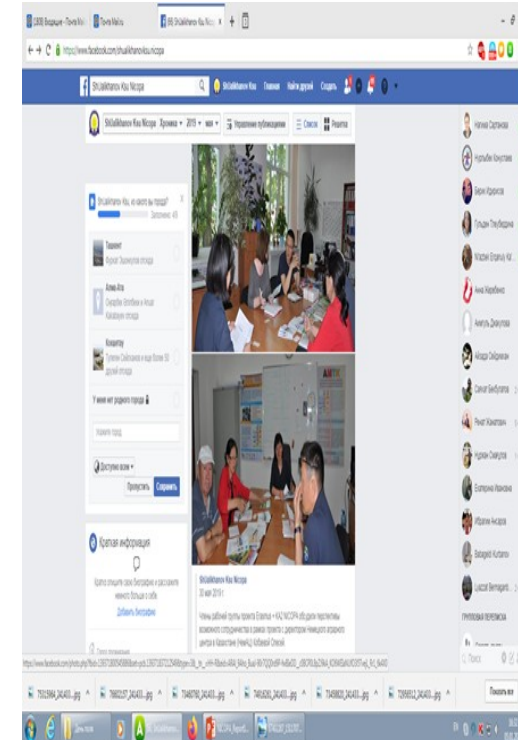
(308) Входящие - Почта Mail | Почта Mail.ru | (9) ShUalikhanov Kaz Nicopa | +

https://www.facebook.com/shualikhanov.kaz.nicopa

ShUalikhanov Kaz Nicopa | ShUalikhanov Kaz | Главная | Найти друзей | Создать

ShUalikhanov Kaz Nicopa | Хроника | 2019 | май | Управление публикациями | Список | Реакции

ShUalikhanov Kaz, из какого вы города?
Заполнено: 4/5

Ташкент
Бывший Знакомые города

Алма-Ата
Ондабек Болатбек и Айша Кахарқызы отсюда

Кокшетау
Талапин Сайлаувиа и еще более 50 друзей отсюда

У меня нет родного города

Укажите город

Доступно всем
Пропустить | Сохранить

Краткая информация

Кратко опишите свою биографию и расскажите немного больше о себе
Добавить биографию

ShUalikhanov Kaz Nicopa
30 мая 2019 г.

Члены рабочей группы проекта Erasmus + KAZ NICOPA обсудили перспективы возможного сотрудничества в рамках проекта с директором Немецкого аграрного центра в Казахстане (НеАЦ) Кобланой Олесей.

Наталья Сарсенова
Нурсыбек Кокуспаев
Берик Идрисов
Гульшан Тлеубердина
Жарлен Елдепер Ай...
Анна Якибенко
Анжелика Джаудова
Айзада Сейдеев
Салтанат Бекбулатова
Ринат Жанатаев
Нуржан Скейтов
Екатерина Иванова
Ибрагим Аманов
Bakdagrid Kurbanov
Lukcat Bemagerd...
ГРУППОВЫЕ ПЕРЕПИСКИ
Поиск

https://www.facebook.com/photo.php?fbid=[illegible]

7531584_243403...jpg | 7660237_243403...jpg | 73468780_243403...jpg | 74810282_243403...jpg | 73458602_243403...jpg | 73496512_243403...jpg | Показать все

Диск ...(D:) | ShUalikhan... | NICOPA Report... | ЭПИСАН...